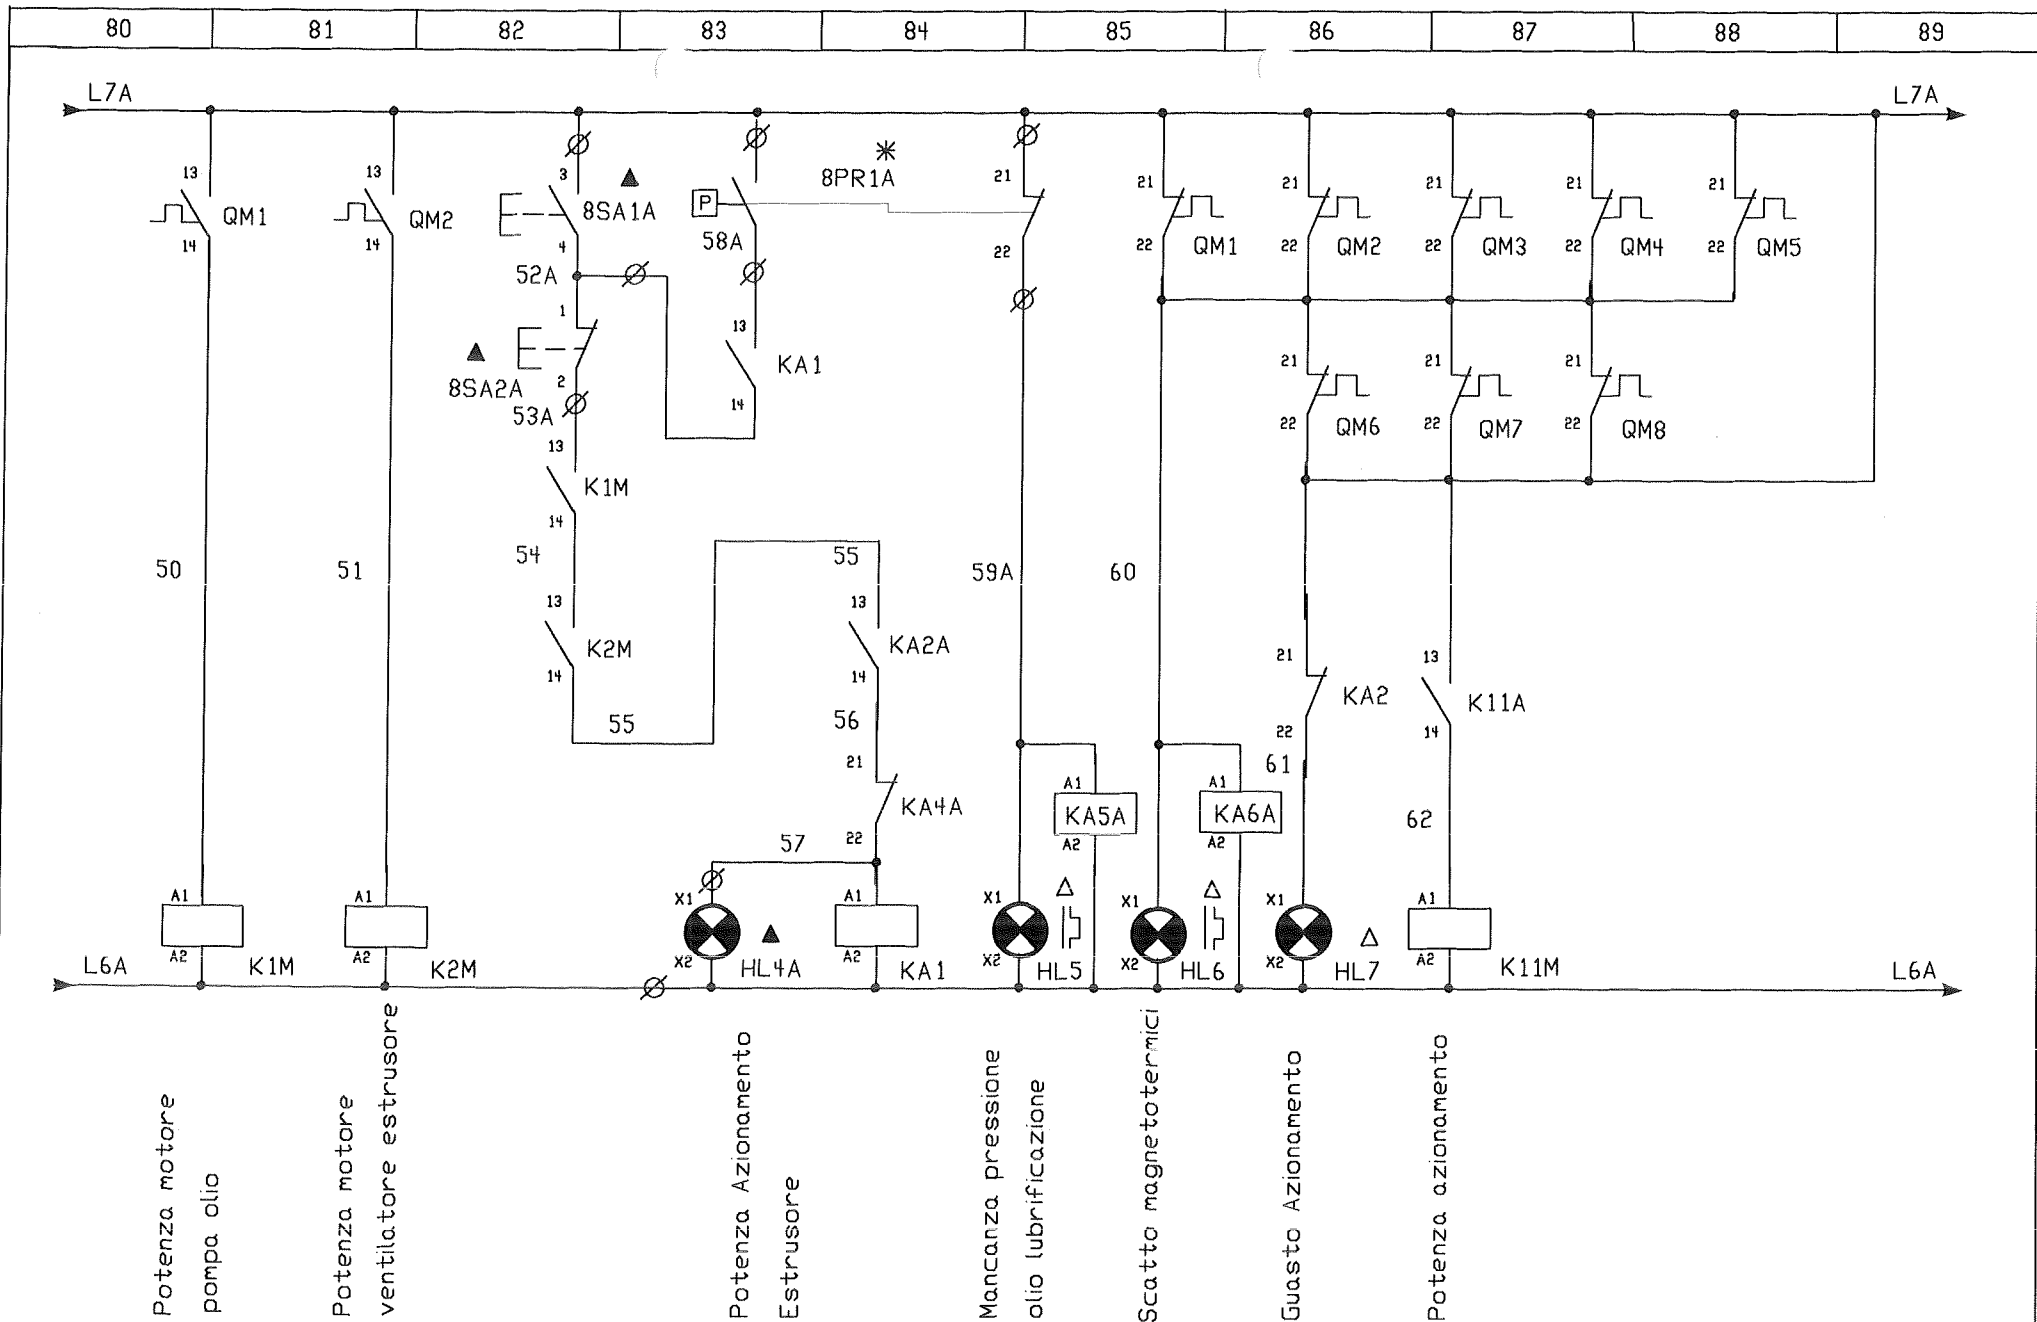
| 80 | 81 | 82 | 83 | 84 | 85 | 86 | 87 | 88 | 89 |
|---|---|---|---|---|---|---|---|---|---|

L7A

L7A

13 QM1 14

13 QM2 14

3 8SA1A 4

52A

1 8SA2A 2

53A

13 K1M 14

54

13 K2M 14

55

P 58A

8PR1A

13 KA1 14

55

13 KA2A 14

56

21 KA4A 22

57

21 22

59A

21 QM1 22

60

21 QM2 22

21 QM3 22

21 QM4 22

21 QM5 22

21 QM6 22

21 QM7 22

21 QM8 22

21 KA2 22

61

13 K11A 14

62

50

51

A1 A2 K1M

A1 A2 K2M

X1 X2 HL4A

A1 A2 KA1

A1 KA5A A2

X1 X2 HL5

A1 KA6A A2

X1 X2 HL6

X1 X2 HL7

A1 A2 K11M

L6A

L6A

Potenza motore pompa olio

Potenza motore ventilatore estrusore

Potenza Azionamento Estrusore

Mancanza pressione olio lubrificazione

Scatto magnetotermici

Guasto Azionamento

Potenza azionamento